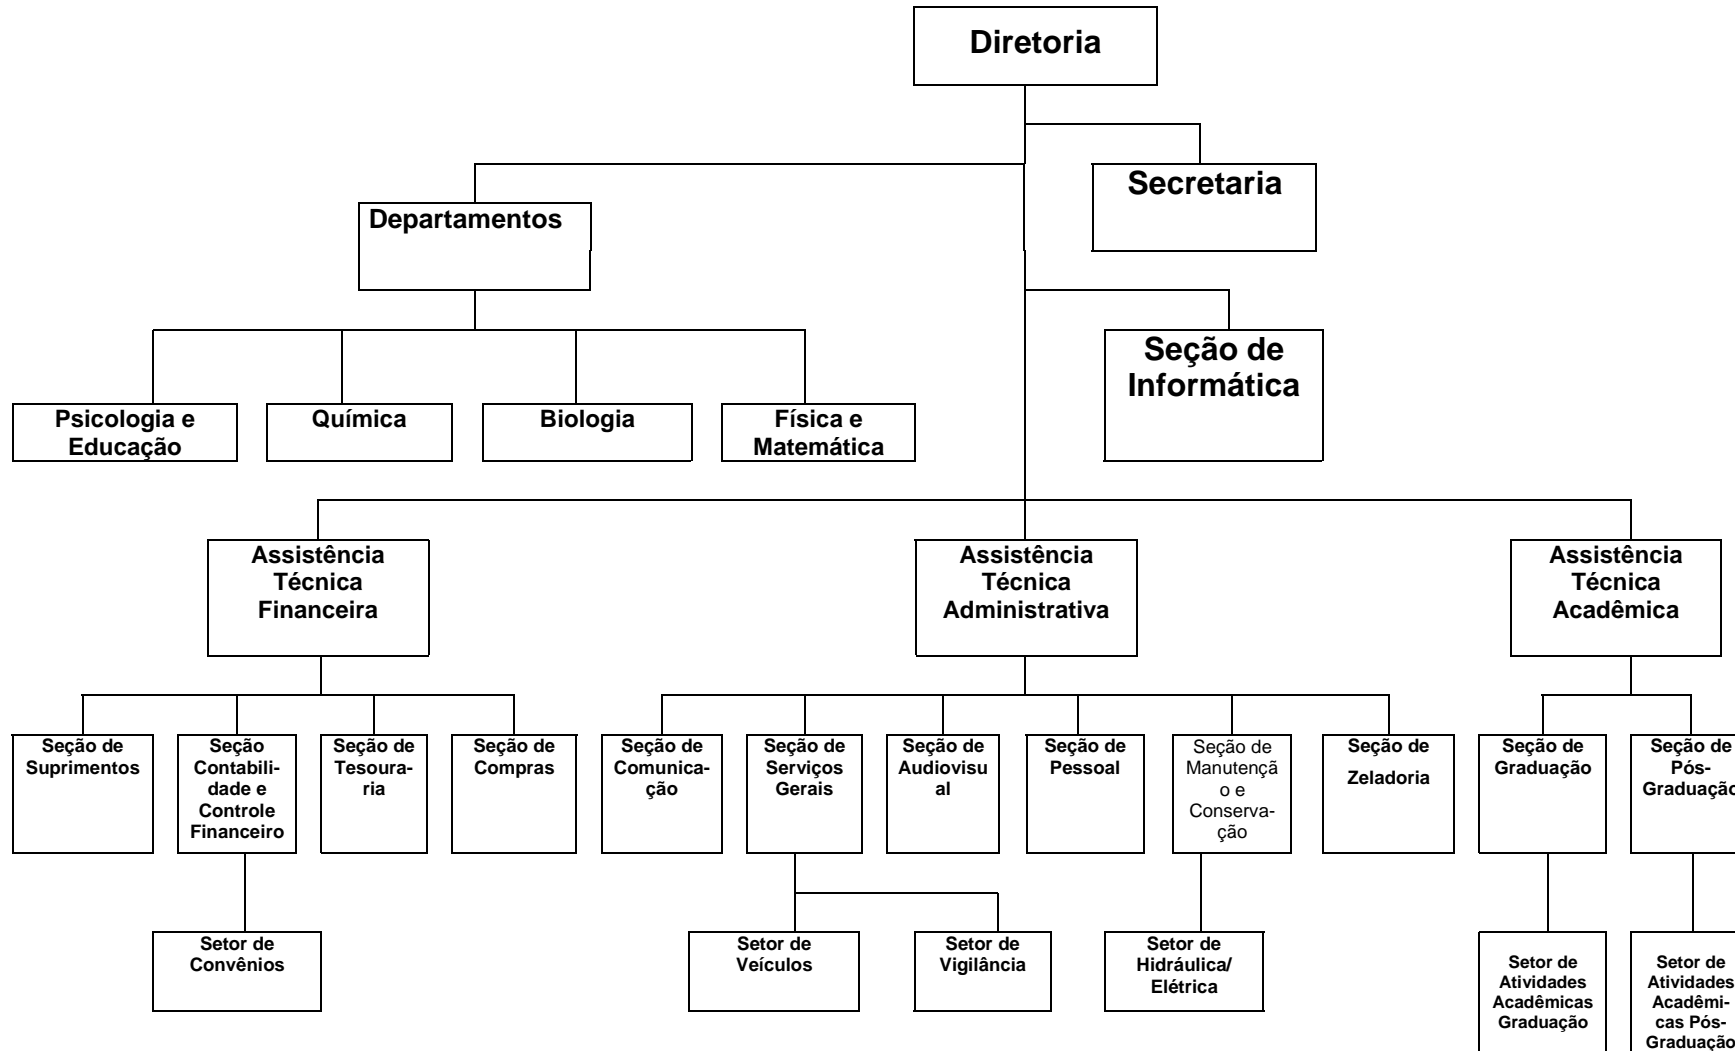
Diretoria

Secretaria

Departamentos

Seção de Informática

Psicologia e Educação

Química

Biologia

Física e Matemática

Assistência Técnica Financeira

Assistência Técnica Administrativa

Assistência Técnica Acadêmica

Seção de Suprimentos

Seção Contabilidade e Controle Financeiro

Seção de Tesouraria

Seção de Compras

Seção de Comunicação

Seção de Serviços Gerais

Seção de Audiovisual

Seção de Pessoal

Seção de Manutenção e Conservação

Seção de Zeladoria

Seção de Graduação

Seção de Pós-Graduação

Setor de Convênios

Setor de Veículos

Setor de Vigilância

Setor de Hidráulica/ Elétrica

Setor de Atividades Acadêmicas Graduação

Setor de Atividades Acadêmicas Pós-Graduação